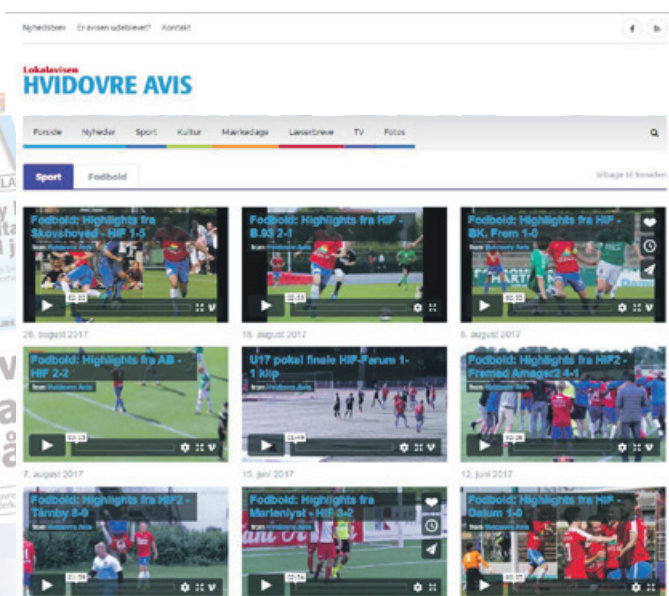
Nyhedsbrev Er avisen udeblevet? Kontakt

Lokalavisen
HVIDOVRE AVIS

Forside Nyheder Sport Kultur Mærkedage Læserbreve TV Fotos

Sport Fodbold

Tilbage til forsiden

Fodbold: Highlights fra Skovshoved - HIF 1-5
from Hvidovre Avis
02:33
28. august 2017

Fodbold: Highlights fra HIF - B.93 2-1
from Hvidovre Avis
02:33
18. august 2017

Fodbold: Highlights fra HIF - BK. Frem 1-0
from Hvidovre Avis
02:03
6. august 2017

Fodbold: Highlights fra AB - HIF 2-2
from Hvidovre Avis
02:13
7. august 2017

U17 pokal finale HIF-Farum 1-1 klip
from Hvidovre Avis
02:49
15. juni 2017

Fodbold: Highlights fra HIF2 - Fremad Amager2 4-1
from Hvidovre Avis
02:26
12. juni 2017

Fodbold: Highlights fra HIF2 - Tårnby 8-0
from Hvidovre Avis
02:59

Fodbold: Highlights fra Mariendyst - HIF 3-2
from Hvidovre Avis
02:54

Fodbold: Highlights fra HIF - Odum 1-0
from Hvidovre Avis
02:35